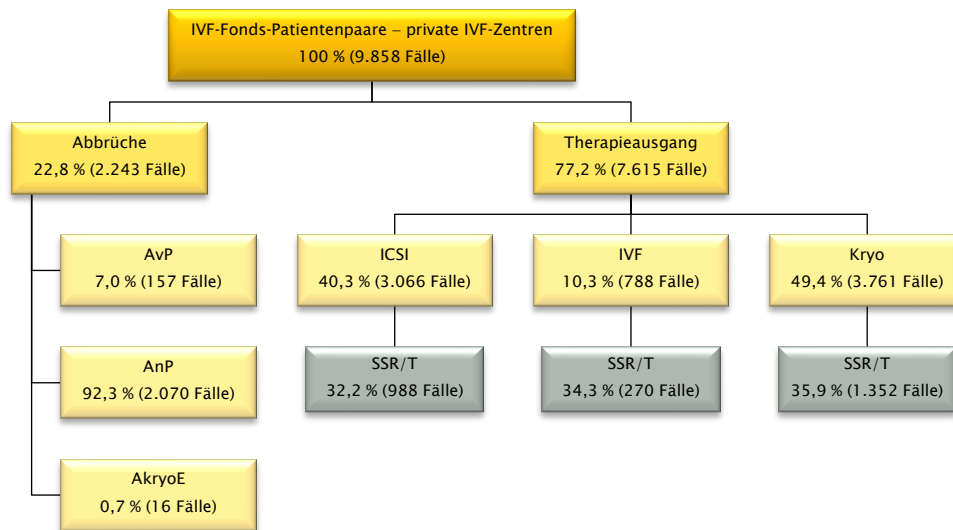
IVF-Fonds-Patientenpaare – private IVF-Zentren
100 % (9.858 Fälle)

Abbrüche
22,8 % (2.243 Fälle)

AvP
7,0 % (157 Fälle)

AnP
92,3 % (2.070 Fälle)

AkryoE
0,7 % (16 Fälle)

Therapieausgang
77,2 % (7.615 Fälle)

ICSI
40,3 % (3.066 Fälle)

SSR/T
32,2 % (988 Fälle)

IVF
10,3 % (788 Fälle)

SSR/T
34,3 % (270 Fälle)

Kryo
49,4 % (3.761 Fälle)

SSR/T
35,9 % (1.352 Fälle)